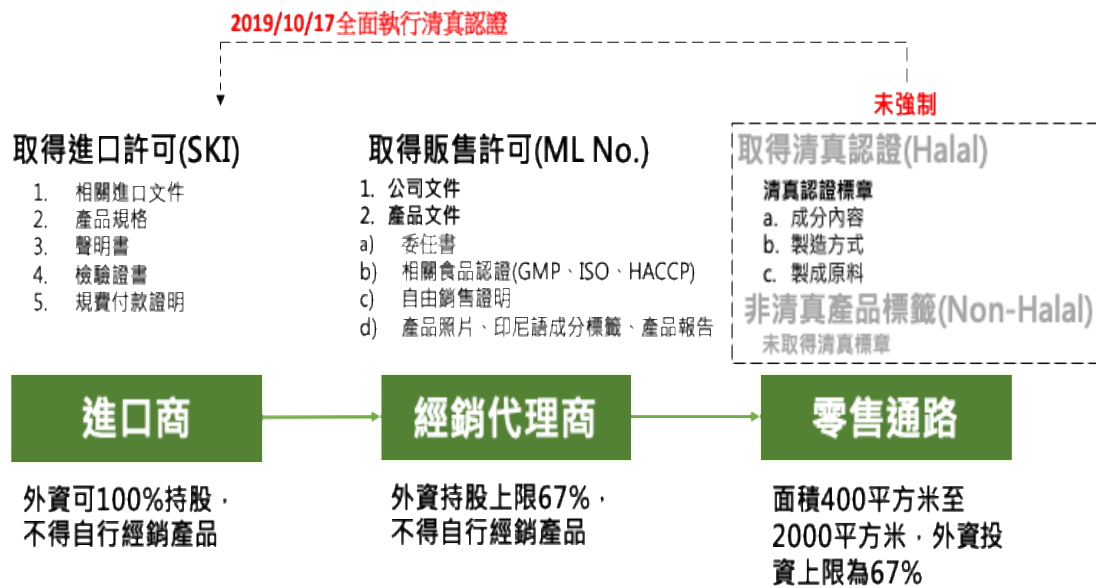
2019/10/17全面執行清真認證

未強制

取得進口許可(SKI)

1. 相關進口文件
2. 產品規格
3. 聲明書
4. 檢驗證書
5. 規費付款證明

取得販售許可(ML No.)

1. 公司文件
2. 產品文件
a) 委任書
b) 相關食品認證(GMP、ISO、HACCP)
c) 自由銷售證明
d) 產品照片、印尼語成分標籤、產品報告

取得清真認證(Halal)

清真認證標章
a. 成分內容
b. 製造方式
c. 製成原料

非清真產品標籤(Non-Halal)

未取得清真標章

進口商

經銷代理商

零售通路

外資可100%持股，不得自行經銷產品

外資持股上限67%，不得自行經銷產品

面積400平方米至2000平方米，外資投資上限為67%